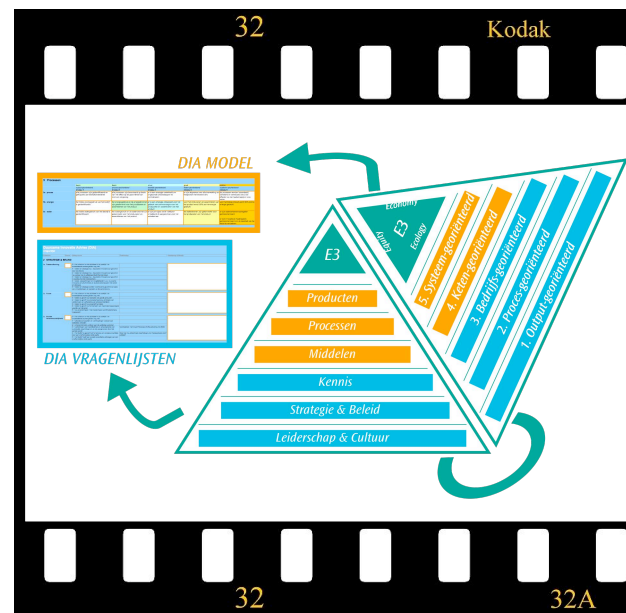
32

Kodak

DIA MODEL

DIA VRAGENLIJSTEN

E3

Producten

Processen

Middelen

Kennis

Strategie & Beleid

Leiderschap & Cultuur

Economy

E3

Equity

Ecology

5. System-georiënteerd

4. Keten-georiënteerd

3. Bedrijfs-georiënteerd

2. Proces-georiënteerd

1. Output-georiënteerd

32

32A